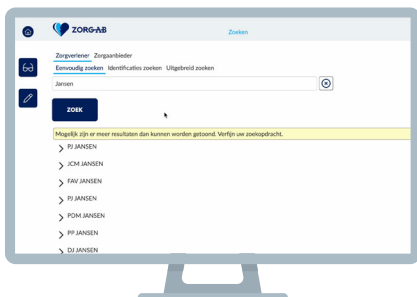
ZORG-AB

Zoeken

Zorgverlener Zorgaanbieder

Eenvoudig zoeken Identificaties zoeken Uitgebreid zoeken

Jansen

ZOEK

Mogelijk zijn er meer resultaten dan kunnen worden getoond. Verfijn uw zoekopdracht.

PJ JANSEN

JCM JANSEN

FAV JANSEN

PJ JANSEN

POM JANSEN

PP JANSEN

DJ JANSEN